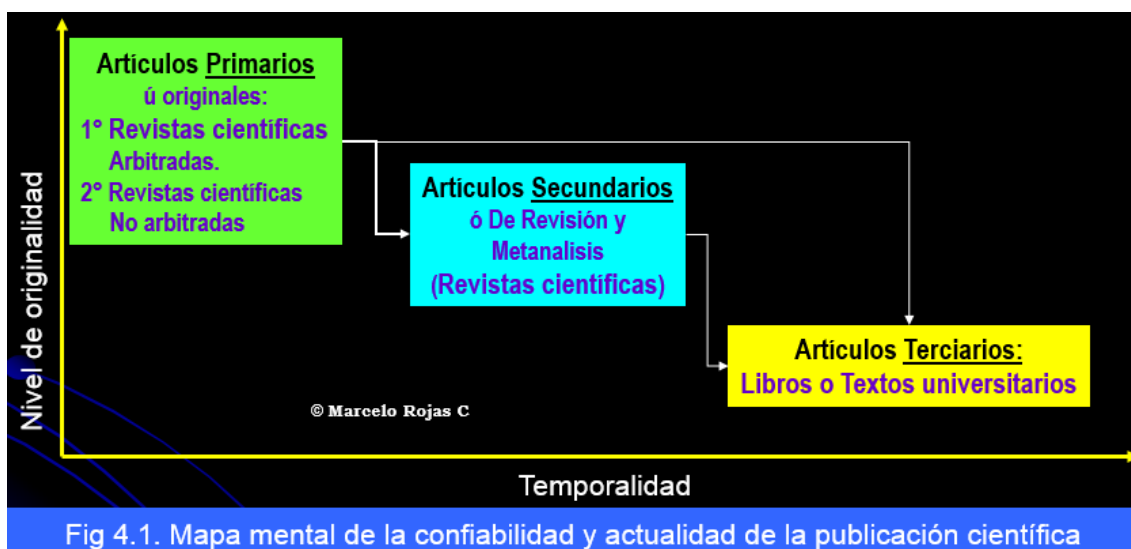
Nivel de originalidad

Artículos Primarios
ú originales:
1° Revistas científicas
Arbitradas.
2° Revistas científicas
No arbitradas

Artículos Secundarios
ó De Revisión y
Metanalisis
(Revistas científicas)

Artículos Terciarios:
Libros o Textos universitarios

© Marcelo Rojas C

Temporalidad

Fig 4.1. Mapa mental de la confiabilidad y actualidad de la publicación científica